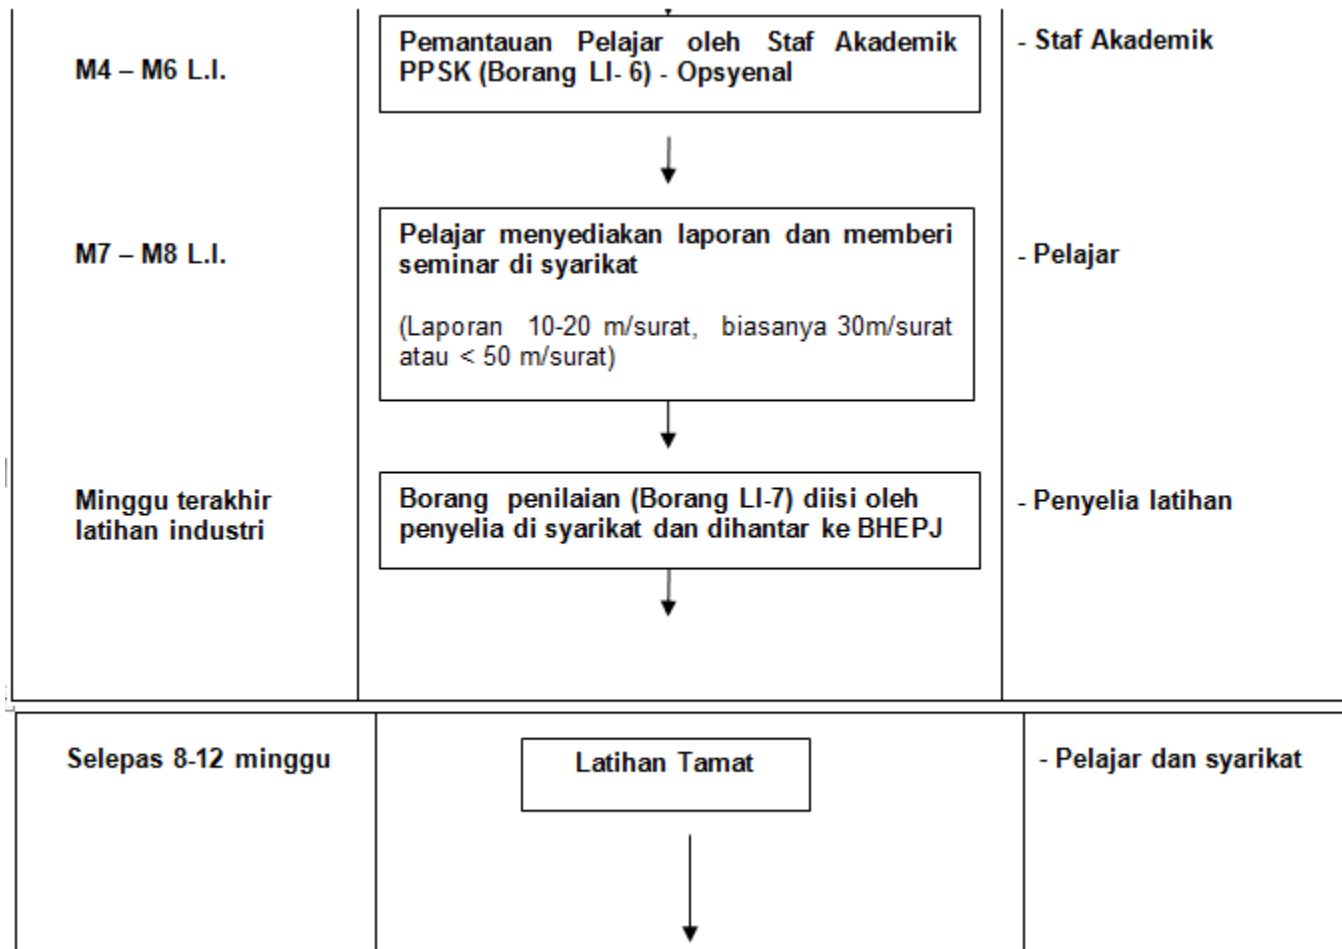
| | | |
|---|---|---|
| M4 – M6 L.I. | Pemantauan Pelajar oleh Staf Akademik PPSK (Borang LI- 6) - Opsyenal | - Staf Akademik |
| M7 – M8 L.I. | Pelajar menyediakan laporan dan memberi seminar di syarikat<br><br>(Laporan 10-20 m/surat, biasanya 30m/surat atau < 50 m/surat) | - Pelajar |
| Minggu terakhir latihan industri | Borang penilaian (Borang LI-7) diisi oleh penyelia di syarikat dan dihantar ke BHEPJ | - Penyelia latihan |

| | | |
|---|---|---|
| Selepas 8-12 minggu | Latihan Tamat | - Pelajar dan syarikat |